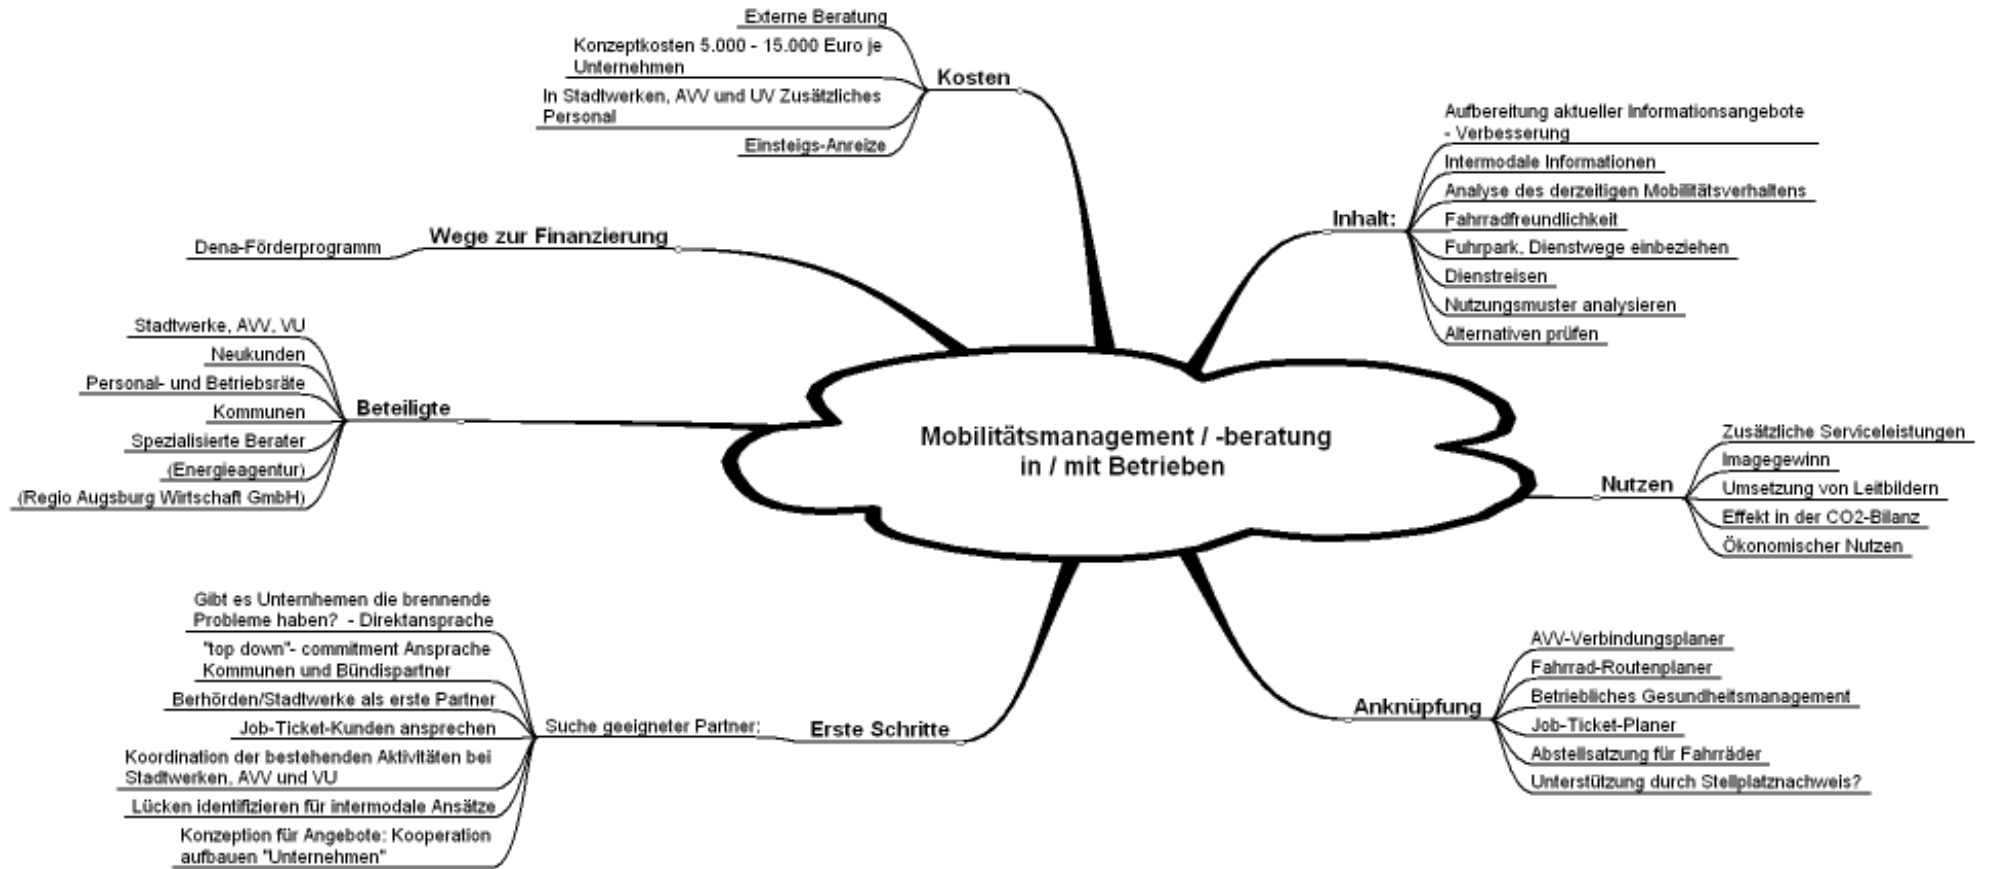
Mobilitätsmanagement / -beratung
in / mit Betrieben

Kosten
Externe Beratung
Konzeptkosten 5.000 - 15.000 Euro je Unternehmen
In Stadtwerken, AVV und UV Zusätzliches Personal
Einsteigs-Anreize

Wege zur Finanzierung
Dena-Förderprogramm

Beteiligte
Stadtwerke, AVV, VU
Neukunden
Personal- und Betriebsräte
Kommunen
Spezialisierte Berater
(Energieagentur)
(Regio Augsburg Wirtschaft GmbH)

Erste Schritte
Suche geeigneter Partner:
Gibt es Unternhemen die brennende Probleme haben? - Direktansprache
"top down"- commitment Ansprache Kommunen und Bündispartner
Berhörden/Stadtwerke als erste Partner
Job-Ticket-Kunden ansprechen
Koordination der bestehenden Aktivitäten bei Stadtwerken, AVV und VU
Lücken identifizieren für intermodale Ansätze
Konzeption für Angebote: Kooperation aufbauen "Unternehmen"

Inhalt:
Aufbereitung aktueller Informationsangebote - Verbesserung
Intermodale Informationen
Analyse des derzeitigen Mobilitätsverhaltens
Fahrradfreundlichkeit
Fuhrpark, Dienstwege einbeziehen
Dienstreisen
Nutzungsmuster analysieren
Alternativen prüfen

Nutzen
Zusätzliche Serviceleistungen
Imagegewinn
Umsetzung von Leitbildern
Effekt in der CO2-Bilanz
Ökonomischer Nutzen

Anknüpfung
AVV-Verbindungsplaner
Fahrrad-Routenplaner
Betriebliches Gesundheitsmanagement
Job-Ticket-Planer
Abstellsatzung für Fahrräder
Unterstützung durch Stellplatznachweis?